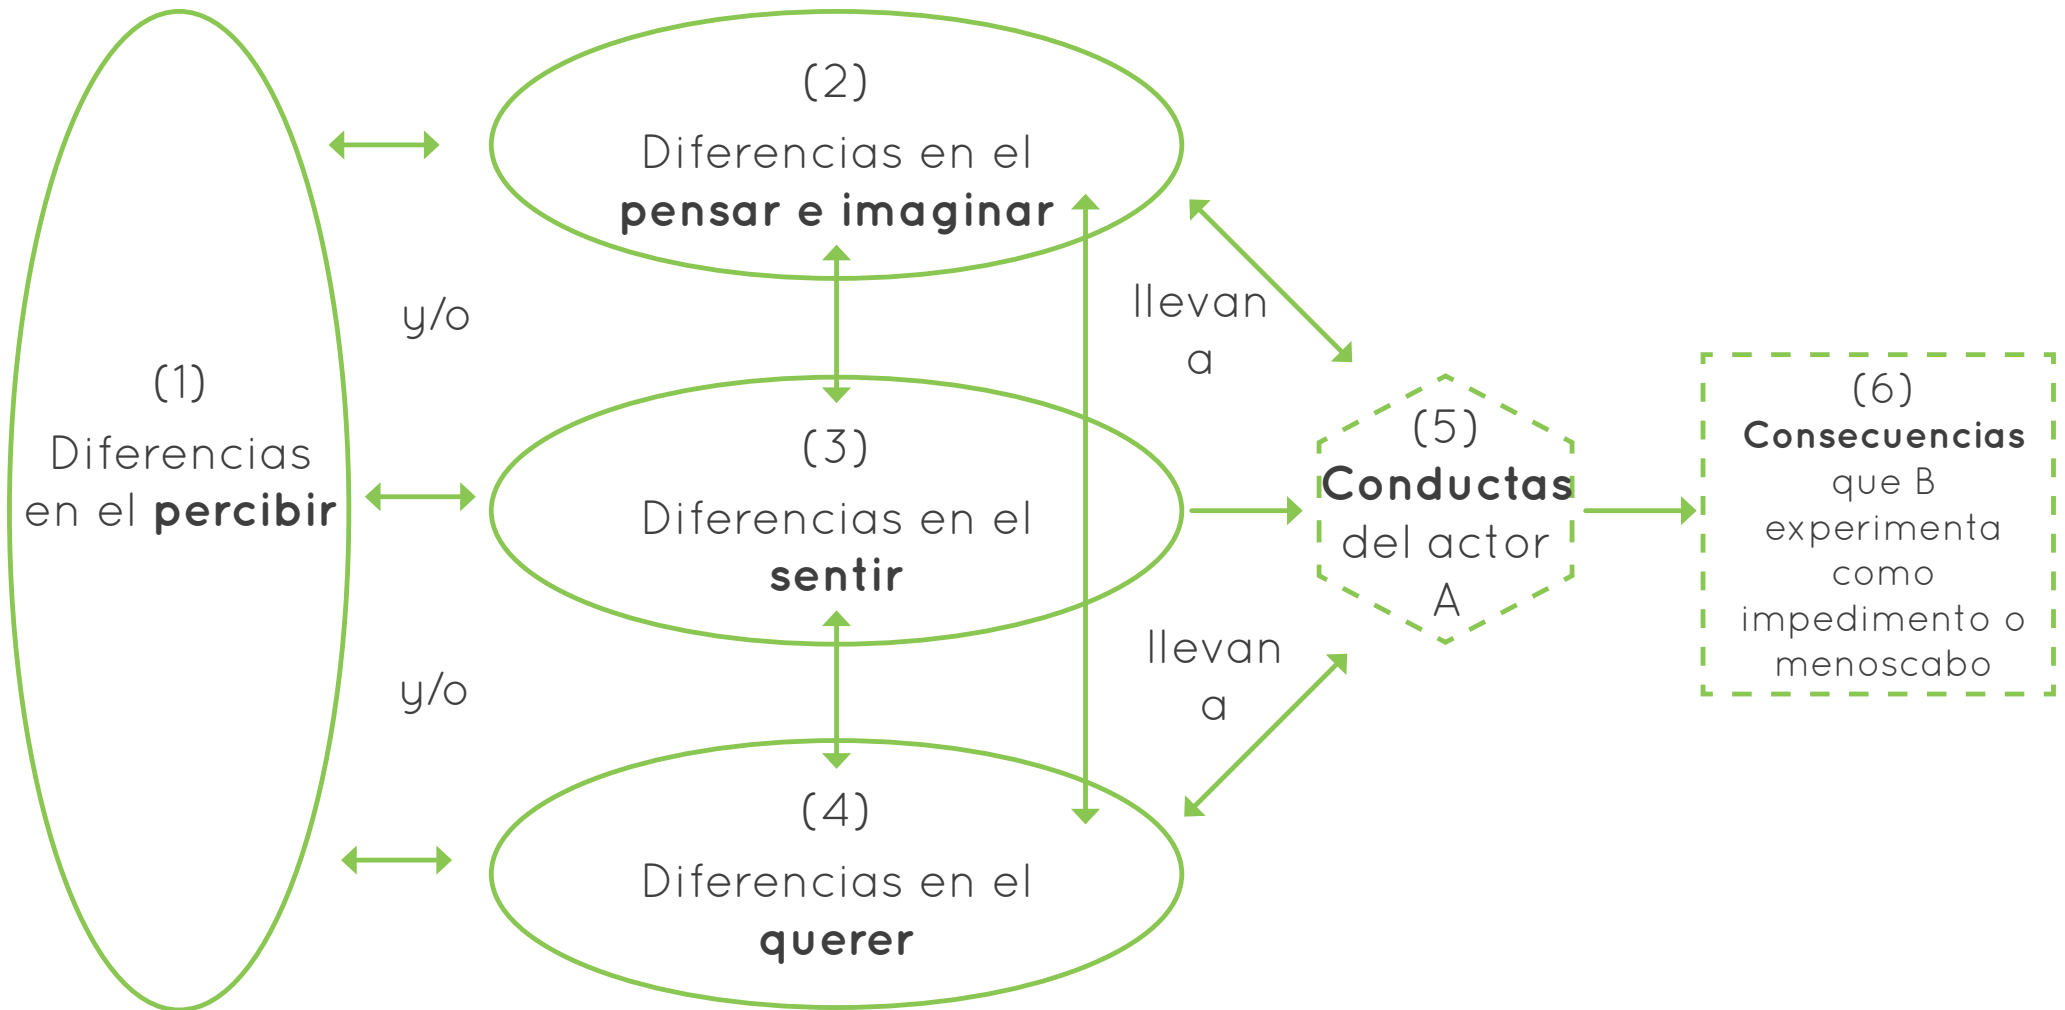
(2)
Diferencias en el **pensar e imaginar**

(1)
Diferencias en el **percibir**

y/o

llevan a

(3)
Diferencias en el **sentir**

(5)
**Conductas** del actor A

(6)
**Consecuencias** que B experimenta como impedimento o menoscabo

y/o

llevan a

(4)
Diferencias en el **querer**